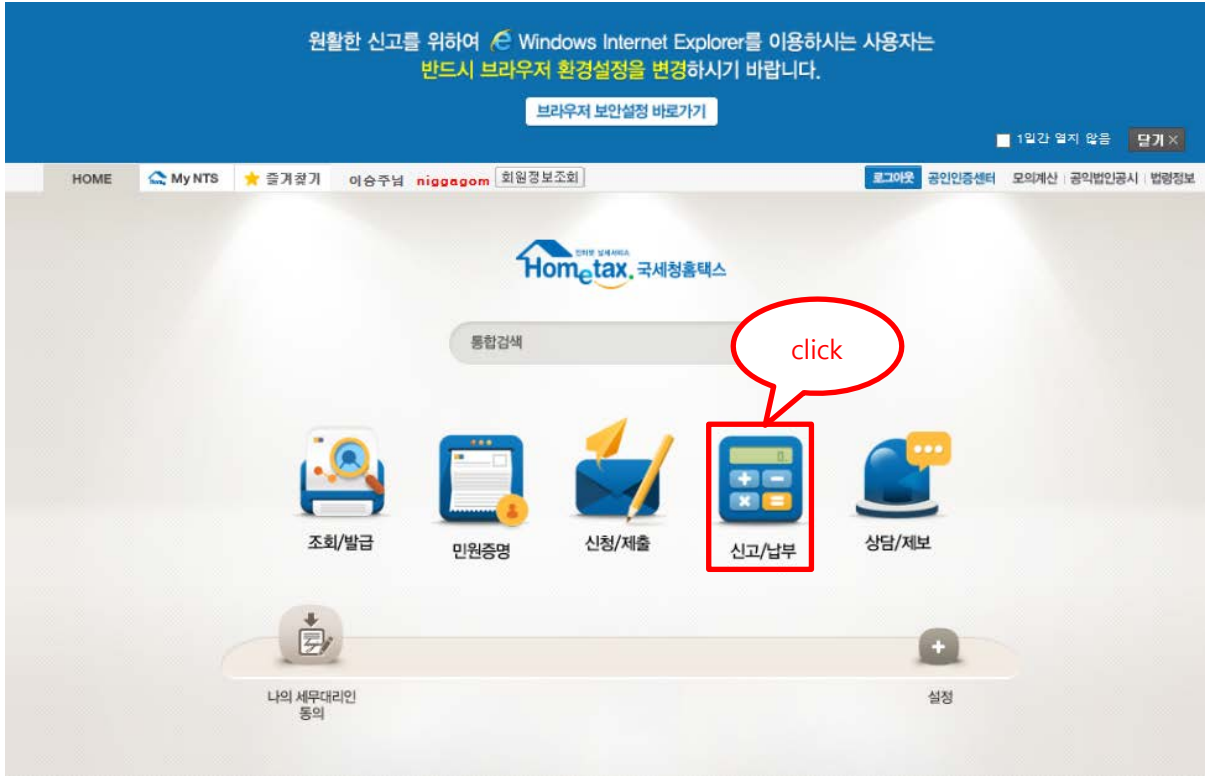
원활한 신고를 위하여 Windows Internet Explorer를 이용하시는 사용자는
반드시 브라우저 환경설정을 변경하시기 바랍니다.

브라우저 보안설정 바로가기

1일간 열지 않음 닫기 ×

HOME My NTS 즐겨찾기 이승주님 niggagom 회원정보조회 로그아웃 공인인증센터 모의계산 공익법인공시 법령정보

인터넷 납세서비스
Hometax. 국세청홈택스

통합검색

click

조회/발급 민원증명 신청/제출 신고/납부 상담/제보

나의 세무대리인 동의

설정